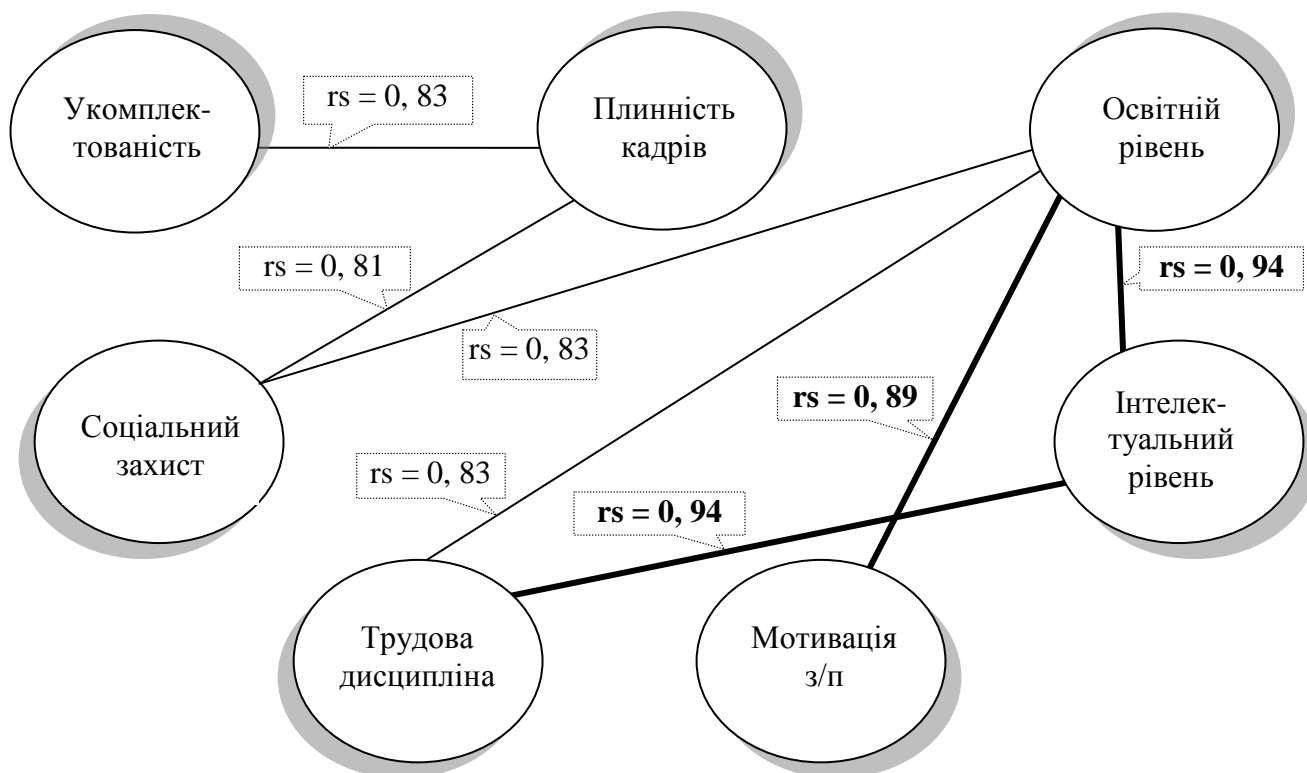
Укомплектованість

rs = 0, 83

Плинність кадрів

Освітній рівень

rs = 0, 81

rs = 0, 94

rs = 0, 83

Соціальний захист

rs = 0, 89

Інтелектуальний рівень

rs = 0, 83

rs = 0, 94

Трудова дисципліна

Мотивація з/п